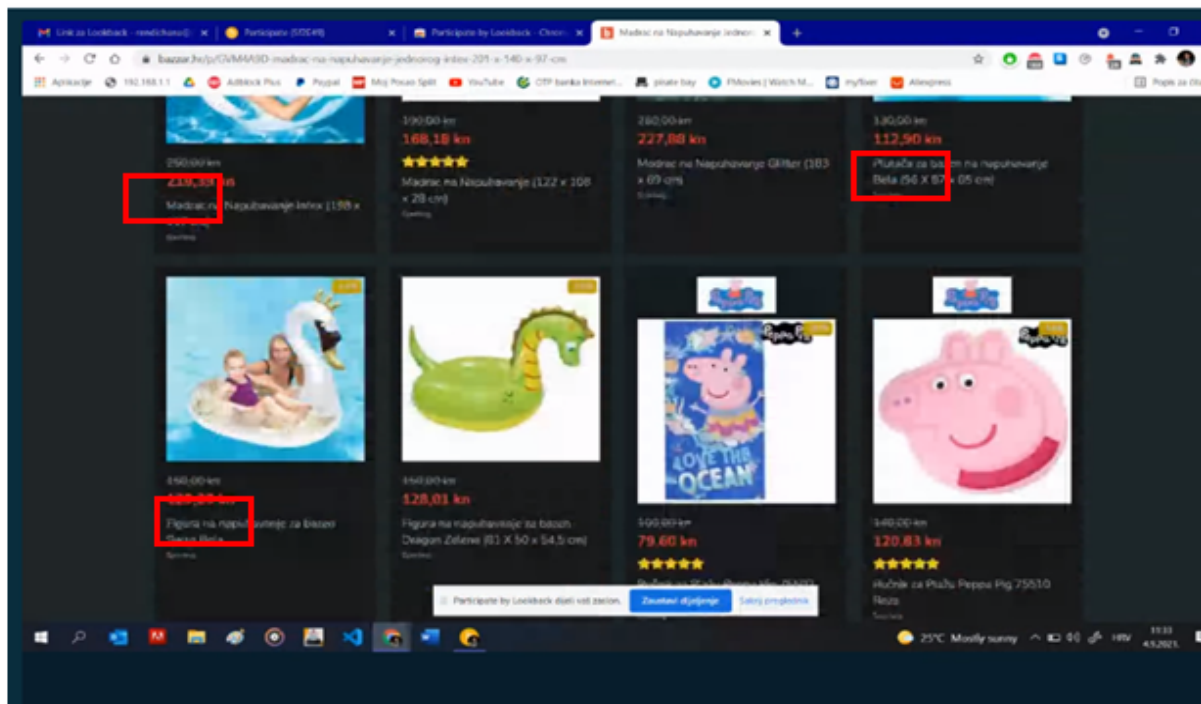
Link za Lookback - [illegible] ×
Participate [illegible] ×
Participate by Lookback - Chrome ×
Madrac na Napuhavanje Jednorog ×
+

bazzar.hr/p/GVMMA9D-madrac-na-napuhavanje-jednorog-intex-201-x-140-x-97-cm

Aplikacije 192.168.1.1 Adblock Plus Paypal Moj Posao Split YouTube OTP banka Internet... pirate bay FMovies | Watch M... myfiver Aliexpress Popis za čitanje

260,00 kn
239,39 kn
Madrac na Napuhavanje Intex (188 x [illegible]
Sportmy

190,00 kn
168,18 kn
Madrac na Napuhavanje (122 x 108 x 28 cm)
Sportmy

260,00 kn
227,88 kn
Madrac na Napuhavanje Glitter (183 x 69 cm)
Sportmy

130,00 kn
112,90 kn
Plutača za bazen na napuhavanje Bela (56 X 57 x 05 cm)
Sportmy

Peppa Pig
Peppa Pig

LOVE THE OCEAN

160,00 kn
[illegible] kn
Figura na napuhavanje za bazen Swan Bela
Sportmy

160,00 kn
128,01 kn
Figura na napuhavanje za bazen Dragon Zelena (81 X 50 x 54,5 cm)
Sportmy

100,00 kn
79,60 kn
Ručnik za Plažu Peppa Pig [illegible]

140,00 kn
120,83 kn
Ručnik za Plažu Peppa Pig 75510 Roza
Sportmy

Participate by Lookback dijeli vaš zaslon. Zaustavi dijeljenje Sakrij pregledni

25°C Mostly sunny HRV 11:33 4.5.2021.